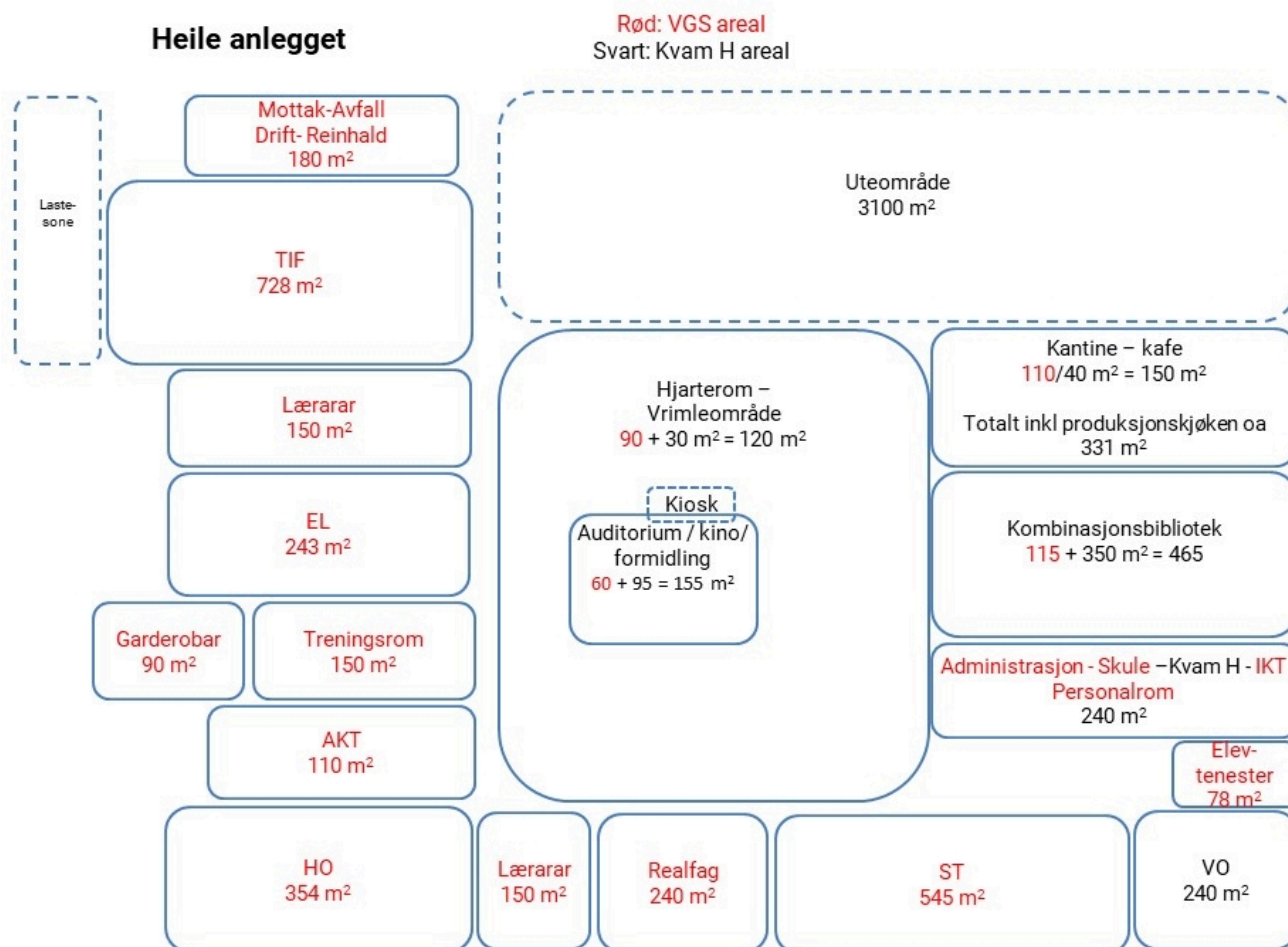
Heile anlegget

Rød: VGS areal
Svart: Kvam H areal

Lastesone

Mottak-Avfall
Drift- Reinhald
180 m²

Uteområde
3100 m²

TIF
728 m²

Lærarar
150 m²

Hjarterom – Vrimleområde
90 + 30 m² = 120 m²

Kantine – kafe
110/40 m² = 150 m²

Totalt inkl produksjonskjøken oa
331 m²

EL
243 m²

Kiosk

Auditorium / kino/ formidling
60 + 95 = 155 m²

Kombinasjonsbibliotek
115 + 350 m² = 465

Garderobar
90 m²

Treningsrom
150 m²

Administrasjon - Skule –Kvam H - IKT
Personalrom
240 m²

AKT
110 m²

Elevtenester
78 m²

HO
354 m²

Lærarar
150 m²

Realfag
240 m²

ST
545 m²

VO
240 m²